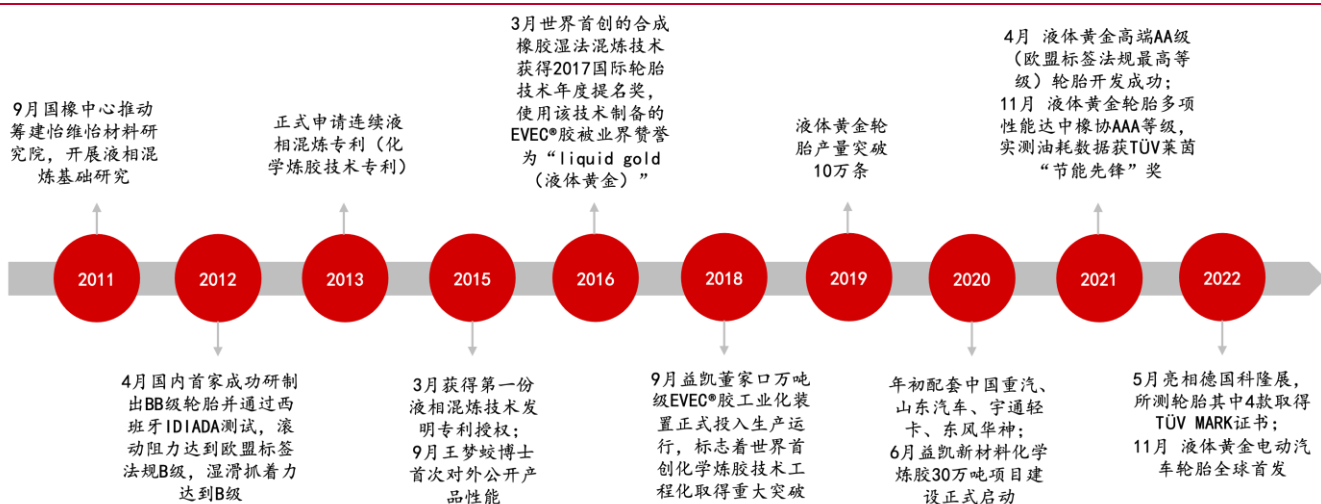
9月国橡中心推动筹建怡维怡材料研究院，开展液相混炼基础研究

正式申请连续液相混炼专利（化学炼胶技术专利）

3月世界首创的合成橡胶湿法混炼技术获得2017国际轮胎技术年度提名奖，使用该技术制备的EVEC®胶被业界赞誉为“liquid gold（液体黄金）”

液体黄金轮胎产量突破10万条

4月 液体黄金高端AA级（欧盟标签法规最高等级）轮胎开发成功；
11月 液体黄金轮胎多项性能达中橡协AAA等级，实测油耗数据获TÜV莱茵“节能先锋”奖

2011

2012

2013

2015

2016

2018

2019

2020

2021

2022

4月国内首家成功研制出BB级轮胎并通过西班牙IDIADA测试，滚动阻力达到欧盟标签法规B级，湿滑抓着力达到B级

3月获得第一份液相混炼技术发明专利授权；
9月王梦蛟博士首次对外公开产品性能

9月益凯董家口万吨级EVEC®胶工业化装置正式投入生产运行，标志着世界首创化学炼胶技术工程化取得重大突破

年初配套中国重汽、山东汽车、宇通轻卡、东风华神；
6月益凯新材料化学炼胶30万吨项目建设正式启动

5月亮相德国科隆展，所测轮胎其中4款取得TÜV MARK证书；
11月 液体黄金电动汽车轮胎全球首发